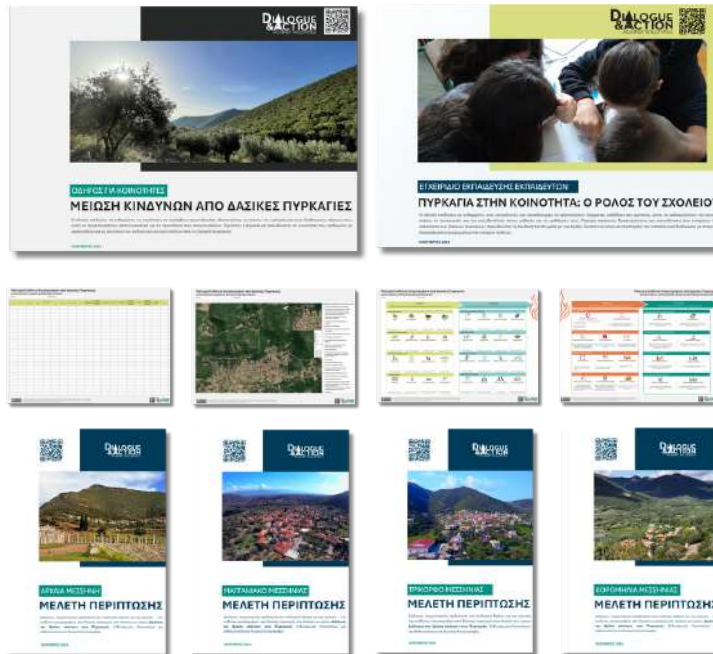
DIALOGUE &ACTION

ΟΔΗΓΟΣ ΓΙΑ ΚΟΙΝΟΤΗΤΕΣ

ΜΕΙΩΣΗ ΚΙΝΔΥΝΩΝ ΑΠΟ ΔΑΣΙΚΕΣ ΠΥΡΚΑΓΙΕΣ

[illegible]

DIALOGUE &ACTION

ΕΓΧΕΙΡΙΔΙΟ ΕΚΠΑΙΔΕΥΣΗΣ ΕΚΠΑΙΔΕΥΤΩΝ

ΠΥΡΚΑΓΙΑ ΣΤΗΝ ΚΟΙΝΟΤΗΤΑ: Ο ΡΟΛΟΣ ΤΟΥ ΣΧΟΛΕΙΟΥ

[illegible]

DIALOGUE &ACTION

ΑΡΧΑΙΑ ΜΕΣΣΗΝΗ

ΜΕΛΕΤΗ ΠΕΡΙΠΤΩΣΗΣ

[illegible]

DIALOGUE &ACTION

ΜΑΓΓΑΝΙΑΚΟ ΜΕΣΣΗΝΙΑΣ

ΜΕΛΕΤΗ ΠΕΡΙΠΤΩΣΗΣ

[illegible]

DIALOGUE &ACTION

ΤΡΙΚΟΡΦΟ ΜΕΣΣΗΝΙΑΣ

ΜΕΛΕΤΗ ΠΕΡΙΠΤΩΣΗΣ

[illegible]

DIALOGUE &ACTION

ΒΟΡΟΜΗΝΙΑ ΜΕΣΣΗΝΙΑΣ

ΜΕΛΕΤΗ ΠΕΡΙΠΤΩΣΗΣ

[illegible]